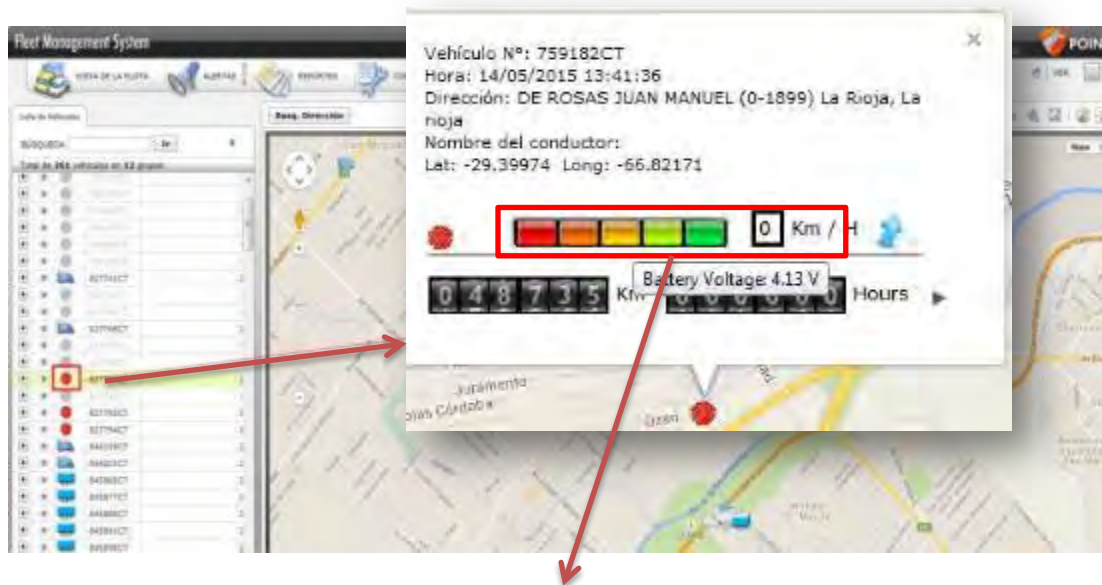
Fleet Management System

VISTA DE LA FLOTA
ALERTAS
REPORTES

Lista de Vehículos
BÚSQUEDA
Busq. Dirección

Vehículo Nº: 759182CT
Hora: 14/05/2015 13:41:36
Dirección: DE ROSAS JUAN MANUEL (0-1899) La Rioja, La rioja
Nombre del conductor:
Lat: -29.39974 Long: -66.82171

0 Km / H

Battery Voltage: 4.13 V

048735 Km 000000 Hours

Juramento
Córdoba

POIN